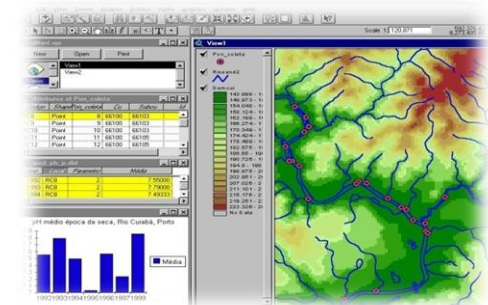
Scale 1: 120,871

New Open Print

View1
View2

Attributes of Pos_coleta

| Shape | Pos_coleta | Co | Sabes |
|---|---|---|---|
| Point | 8 | 66100 | 66103 |
| Point | 9 | 66100 | 66103 |
| Point | 10 | 66100 | 66103 |
| Point | 11 | 66100 | 66103 |
| Point | 12 | 66100 | 66103 |

| | | Parametro | Média |
|---|---|---|---|
| | RC8 | 2 | 7.55000 |
| | RC8 | 2 | 7.79000 |
| | RC8 | 2 | 7.49333 |

pH médio época da seca, Rio Cuiabá, Porto

Média

1992 1993 1994 1995 1996 1997 1998 1999

View1

Pos_coleta

Rioscn42

Demcui

140.599 - 1
146.972 - 1
154.046 - 1
158.121 - 1
162.196 - 1
166.271 - 1
170.346 - 1
174.421 - 1
178.496 - 1
182.571 - 1
186.646 - 1
190.721 - 1
194.8 - 1
198.875 - 2
202.95 - 2
207.025 - 2
211.1 - 2
215.175 - 2
219.25 - 2
223.325 - 2
No Data